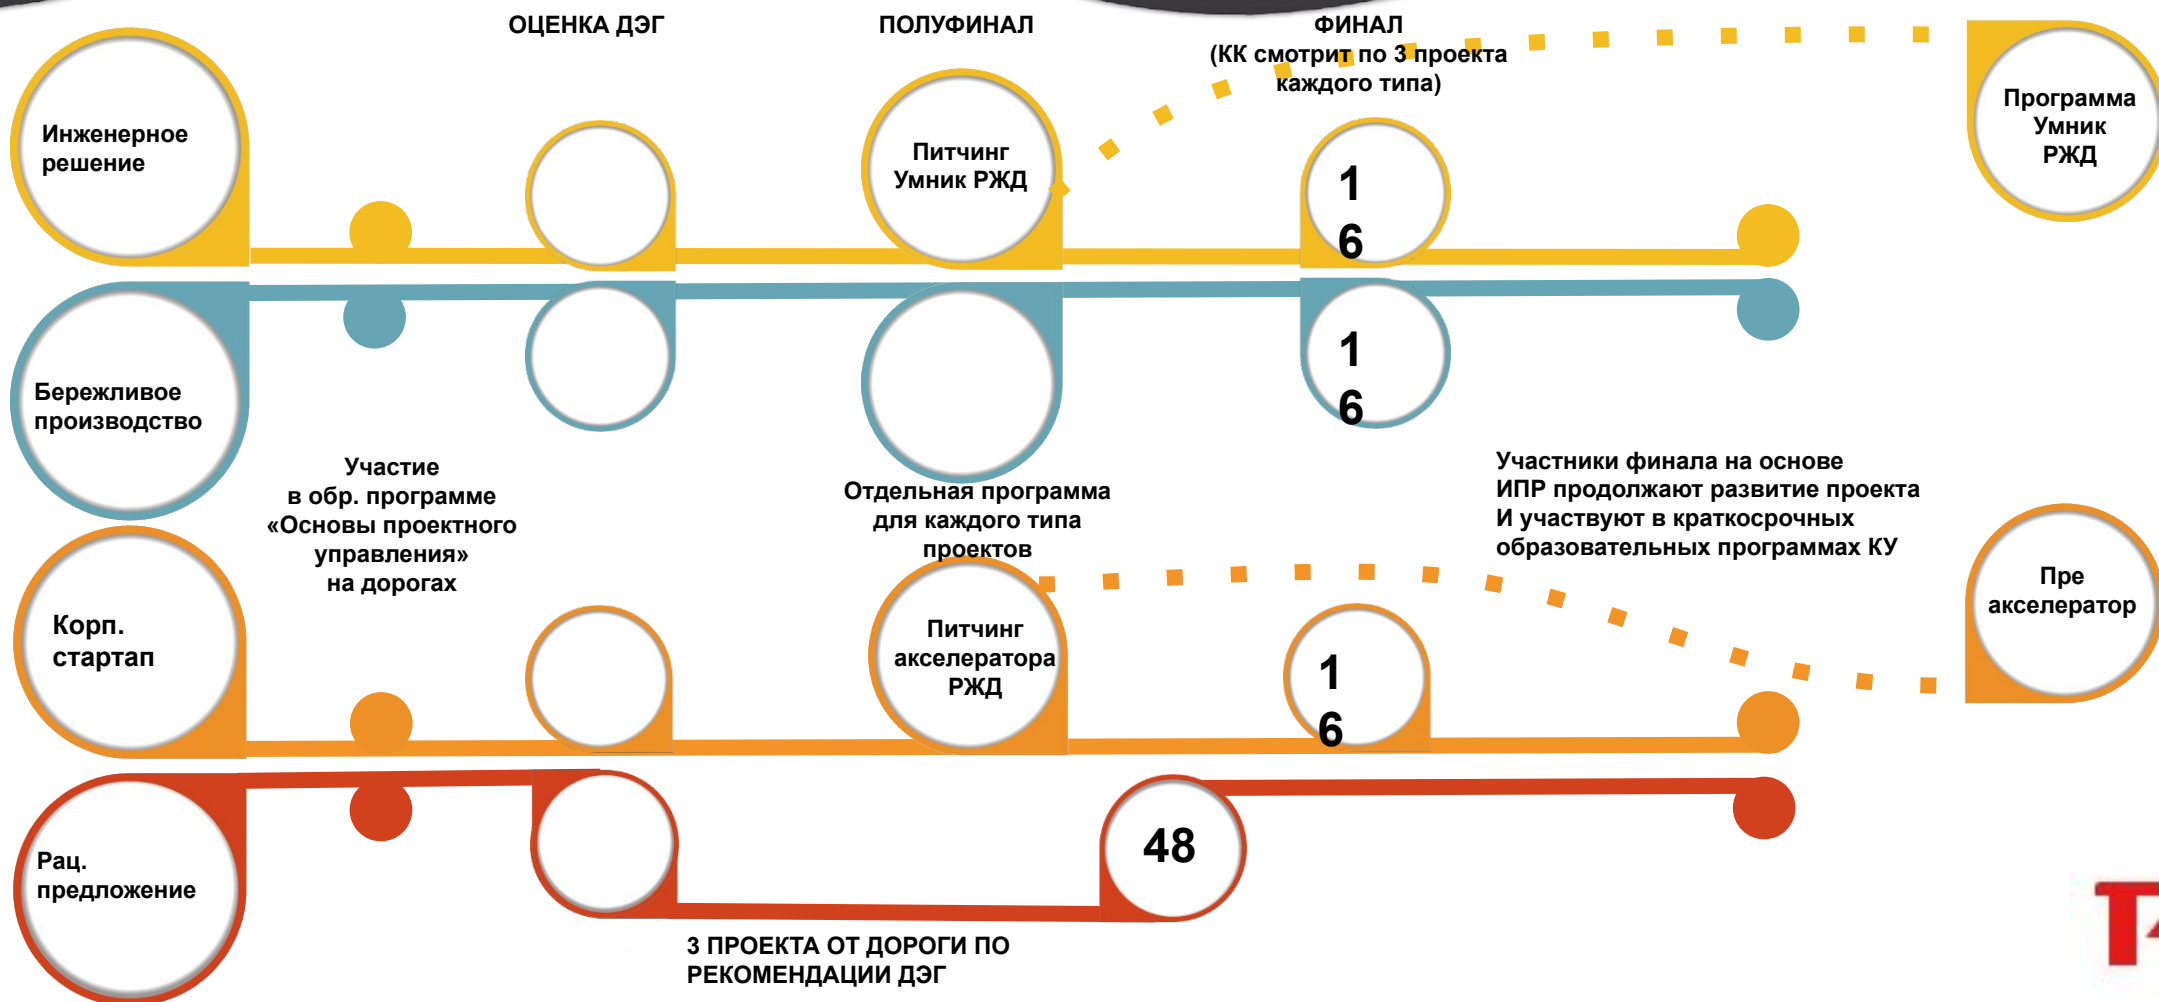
ОЦЕНКА ДЭГ

ПОЛУФИНАЛ

ФИНАЛ
(КК смотрит по 3 проекта каждого типа)

Программа Умник РЖД

Инженерное решение

Питчинг Умник РЖД

1
6

Бережливое производство

1
6

Участие в обр. программе «Основы проектного управления» на дорогах

Отдельная программа для каждого типа проектов

Участники финала на основе ИПР продолжают развитие проекта И участвуют в краткосрочных образовательных программах КУ

Пре акселератор

Корп. стартап

Питчинг акселератора РЖД

1
6

Рац. предложение

48

3 ПРОЕКТА ОТ ДОРОГИ ПО РЕКОМЕНДАЦИИ ДЭГ